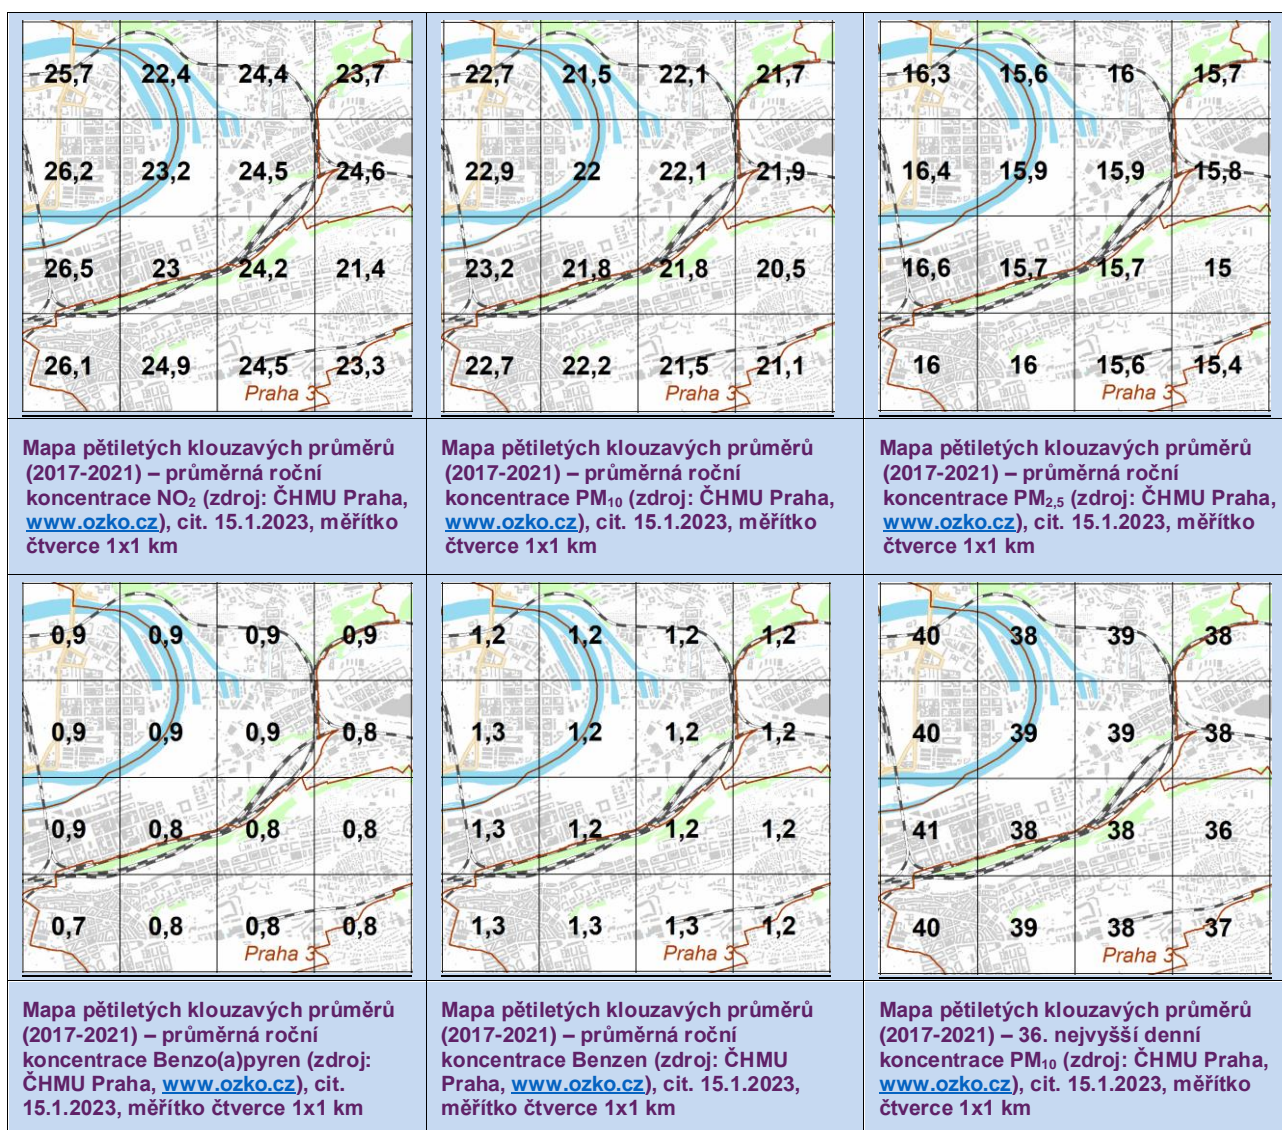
| | | |
|---|---|---|
| 25,7 22,4 24,4 23,7<br>26,2 23,2 24,5 24,6<br>26,5 23 24,2 21,4<br>26,1 24,9 24,5 23,3<br>Praha 3 | 22,7 21,5 22,1 21,7<br>22,9 22 22,1 21,9<br>23,2 21,8 21,8 20,5<br>22,7 22,2 21,5 21,1<br>Praha 3 | 16,3 15,6 16 15,7<br>16,4 15,9 15,9 15,8<br>16,6 15,7 15,7 15<br>16 16 15,6 15,4<br>Praha 3 |
| Mapa pětiletých klouzavých průměrů (2017-2021) – průměrná roční koncentrace $NO_2$ (zdroj: ČHMU Praha, www.ozko.cz), cit. 15.1.2023, měřítko čtverce 1x1 km | Mapa pětiletých klouzavých průměrů (2017-2021) – průměrná roční koncentrace $PM_{10}$ (zdroj: ČHMU Praha, www.ozko.cz), cit. 15.1.2023, měřítko čtverce 1x1 km | Mapa pětiletých klouzavých průměrů (2017-2021) – průměrná roční koncentrace $PM_{2,5}$ (zdroj: ČHMU Praha, www.ozko.cz), cit. 15.1.2023, měřítko čtverce 1x1 km |
| 0,9 0,9 0,9 0,9<br>0,9 0,9 0,9 0,8<br>0,9 0,8 0,8 0,8<br>0,7 0,8 0,8 0,8<br>Praha 3 | 1,2 1,2 1,2 1,2<br>1,3 1,2 1,2 1,2<br>1,3 1,2 1,2 1,2<br>1,3 1,3 1,3 1,2<br>Praha 3 | 40 38 39 38<br>40 39 39 38<br>41 38 38 36<br>40 39 38 37<br>Praha 3 |
| Mapa pětiletých klouzavých průměrů (2017-2021) – průměrná roční koncentrace Benzo(a)pyren (zdroj: ČHMU Praha, www.ozko.cz), cit. 15.1.2023, měřítko čtverce 1x1 km | Mapa pětiletých klouzavých průměrů (2017-2021) – průměrná roční koncentrace Benzen (zdroj: ČHMU Praha, www.ozko.cz), cit. 15.1.2023, měřítko čtverce 1x1 km | Mapa pětiletých klouzavých průměrů (2017-2021) – 36. nejvyšší denní koncentrace $PM_{10}$ (zdroj: ČHMU Praha, www.ozko.cz), cit. 15.1.2023, měřítko čtverce 1x1 km |